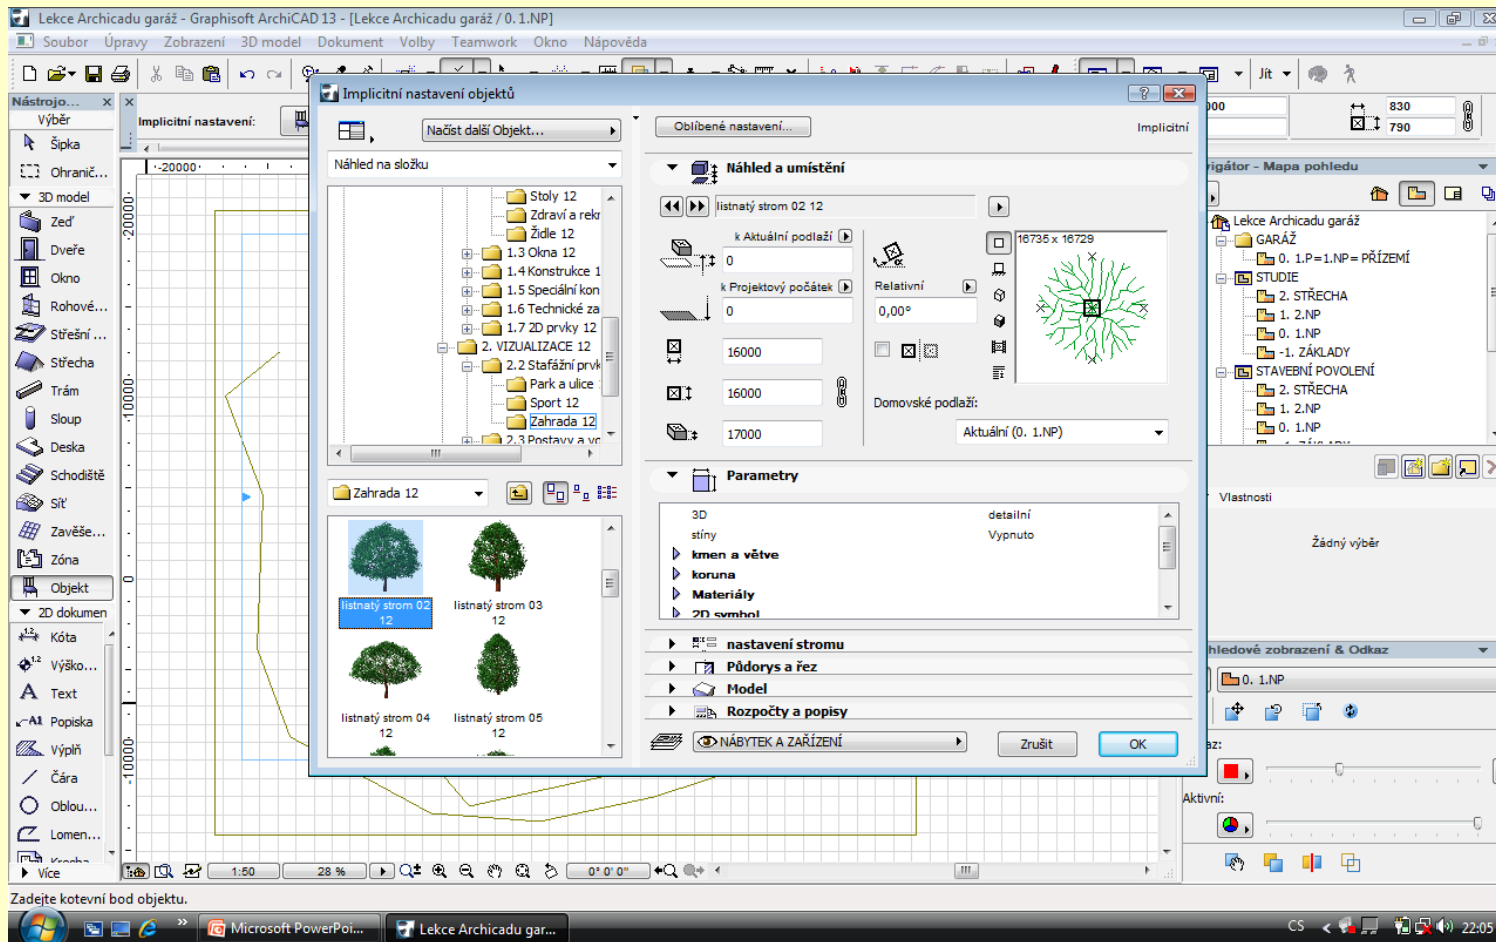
Lekce Archicadu garáž - Graphisoft ArchiCAD 13 - [Lekce Archicadu garáž / 0. 1.NP]

Soubor Úpravy Zobrazení 3D model Dokument Volby Teamwork Okno Nápověda

Jít

Nástrojo...
Výběr
Šipka
Ohranič...
3D model
Zeď
Dveře
Okno
Rohové...
Střešní ...
Střecha
Trám
Sloup
Deska
Schodiště
Síť
Zavěše...
Zóna
Objekt
2D dokumen
Kóta
Výško...
Text
Popiska
Výplň
Čára
Oblou...
Lomen...
Kresba
Více

Implicitní nastavení:

-20000
20000
10000
0
-10000

Implicitní nastavení objektů

Načíst další Objekt...
Náhled na složku
Stoly 12
Zdraví a rekr
Židle 12
1.3 Okna 12
1.4 Konstrukce 1
1.5 Speciální kon
1.6 Technické za
1.7 2D prvky 12
2. VIZUALIZACE 12
2.2 Stafážní prvk
Park a ulice
Sport 12
Zahrada 12
2.3 Postavy a vo

Zahrada 12

listnatý strom 02 12
listnatý strom 03 12
listnatý strom 04 12
listnatý strom 05 12

Oblíbené nastavení...
Implicitní

Náhled a umístění
listnatý strom 02 12
k Aktuální podlaží
0
k Projektový počátek
0
Relativní
0,00°
16000
16000
17000
16735 x 16729
Domovské podlaží:
Aktuální (0. 1.NP)

Parametry
3D detailní
stíny Vypnuto
kmen a větve
koruna
Materiály
2D symbol

nastavení stromu
Půdorys a řez
Model
Rozpočty a popisy

NÁBYTEK A ZAŘÍZENÍ
Zrušit
OK

830
790

vigátor - Mapa pohledu
Lekce Archicadu garáž
GARÁŽ
0. 1.P=1.NP= PŘÍZEMÍ
STUDIE
2. STŘECHA
1. 2.NP
0. 1.NP
-1. ZÁKLADY
STAVEBNÍ POVOLENÍ
2. STŘECHA
1. 2.NP
0. 1.NP

Vlastnosti
Žádný výběr

hledové zobrazení & Odkaz
0. 1.NP
az:
Aktivní:

1:50
28 %
0° 0' 0"

Zadejte kotevní bod objektu.

Microsoft PowerPoi...
Lekce Archicadu gar...
CS
22:05